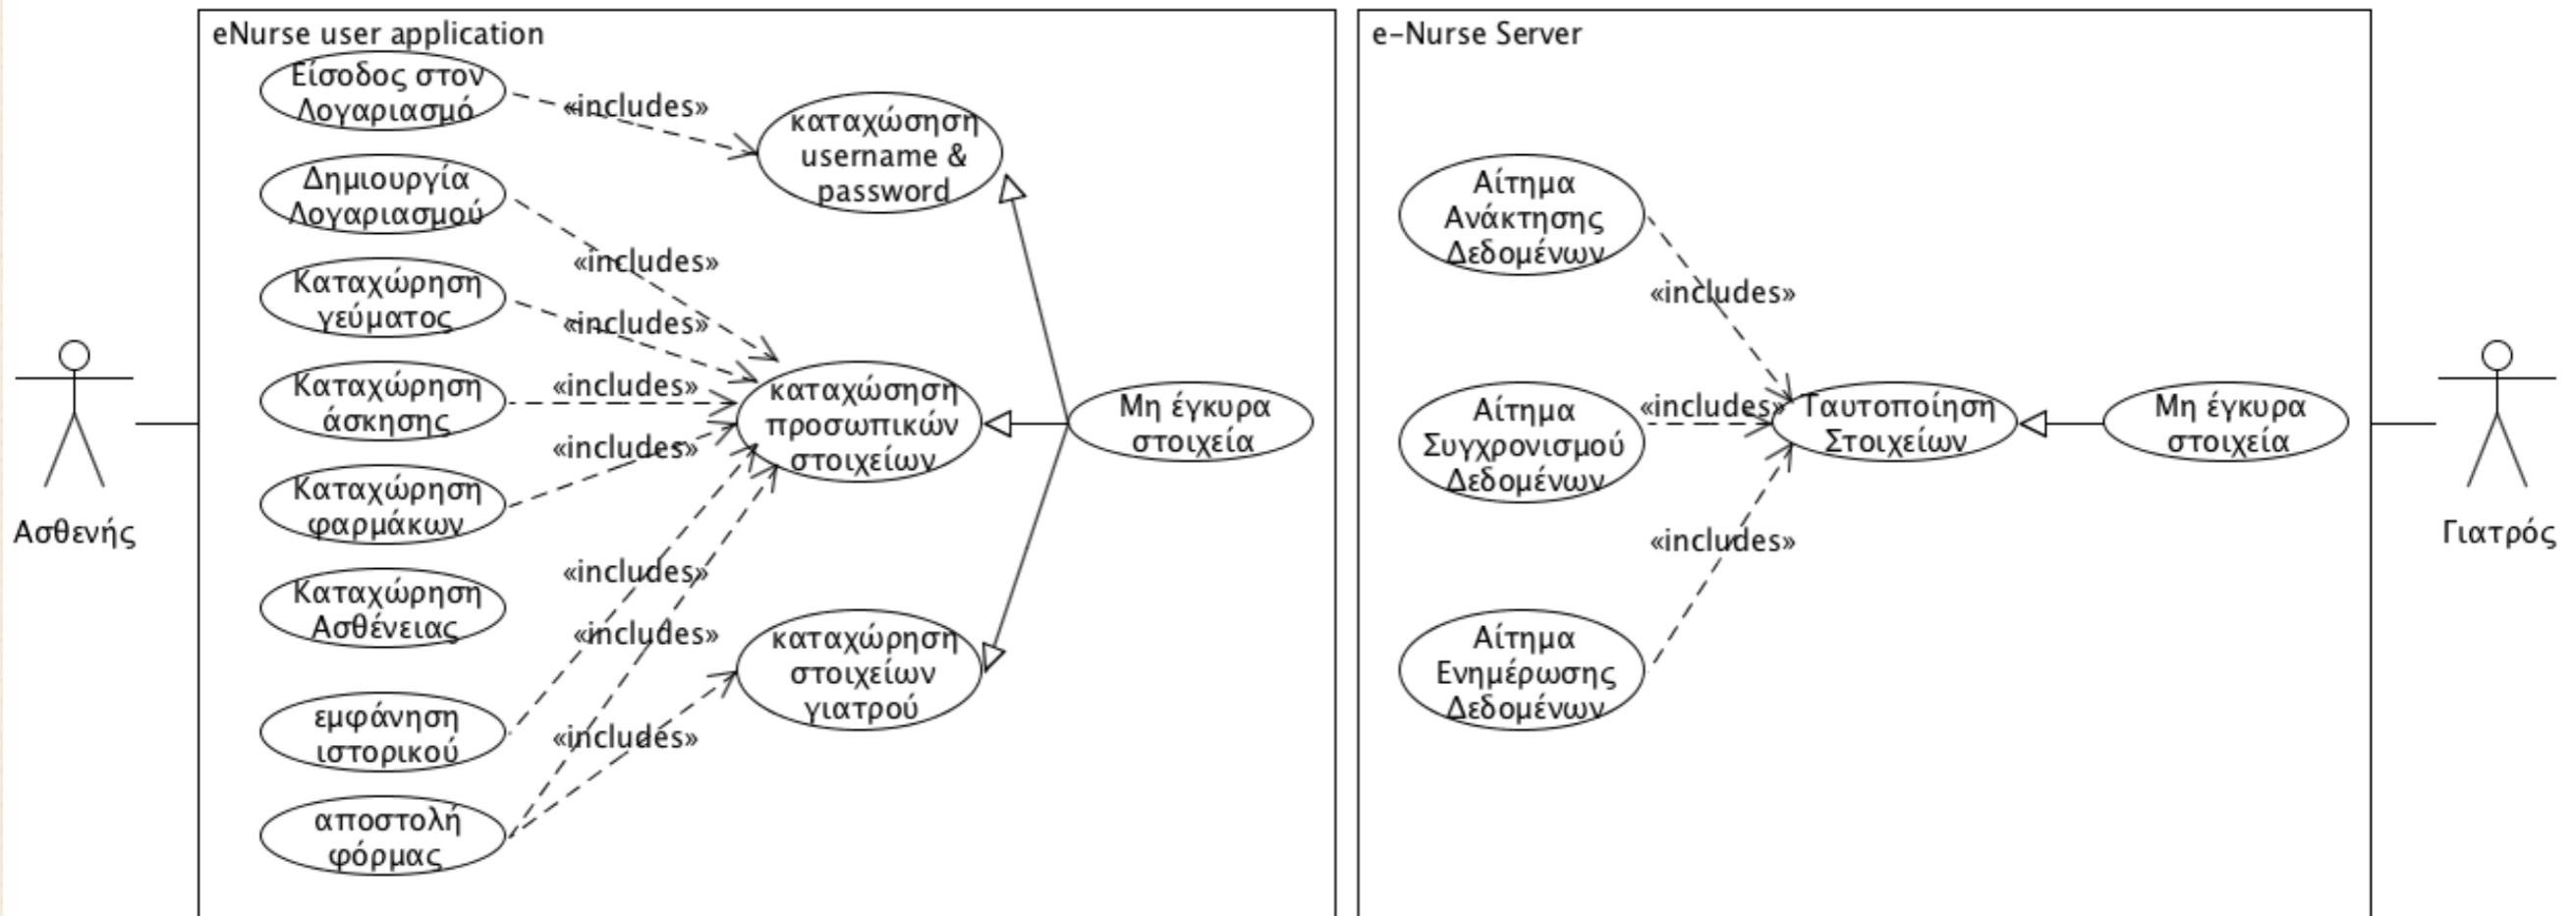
eNurse user application

Είσοδος στον Λογαριασμό

«includes»

καταχώσηση username & password

Δημιουργία Λογαριασμού

«includes»

Καταχώρηση γεύματος

«includes»

Καταχώρηση άσκησης

«includes»

καταχώσηση προσωπικών στοιχείων

Μη έγκυρα στοιχεία

«includes»

Καταχώρηση φαρμάκων

Ασθενής

«includes»

Καταχώρηση Ασθένειας

«includes»

καταχώρηση στοιχείων γιατρού

εμφάνηση ιστορικού

«includes»

αποστολή φόρμας

e-Nurse Server

Αίτημα Ανάκτησης Δεδομένων

«includes»

Αίτημα Συγχρονισμού Δεδομένων

«includes»

Ταυτοποίηση Στοιχείων

Μη έγκυρα στοιχεία

Γιατρός

«includes»

Αίτημα Ενημέρωσης Δεδομένων